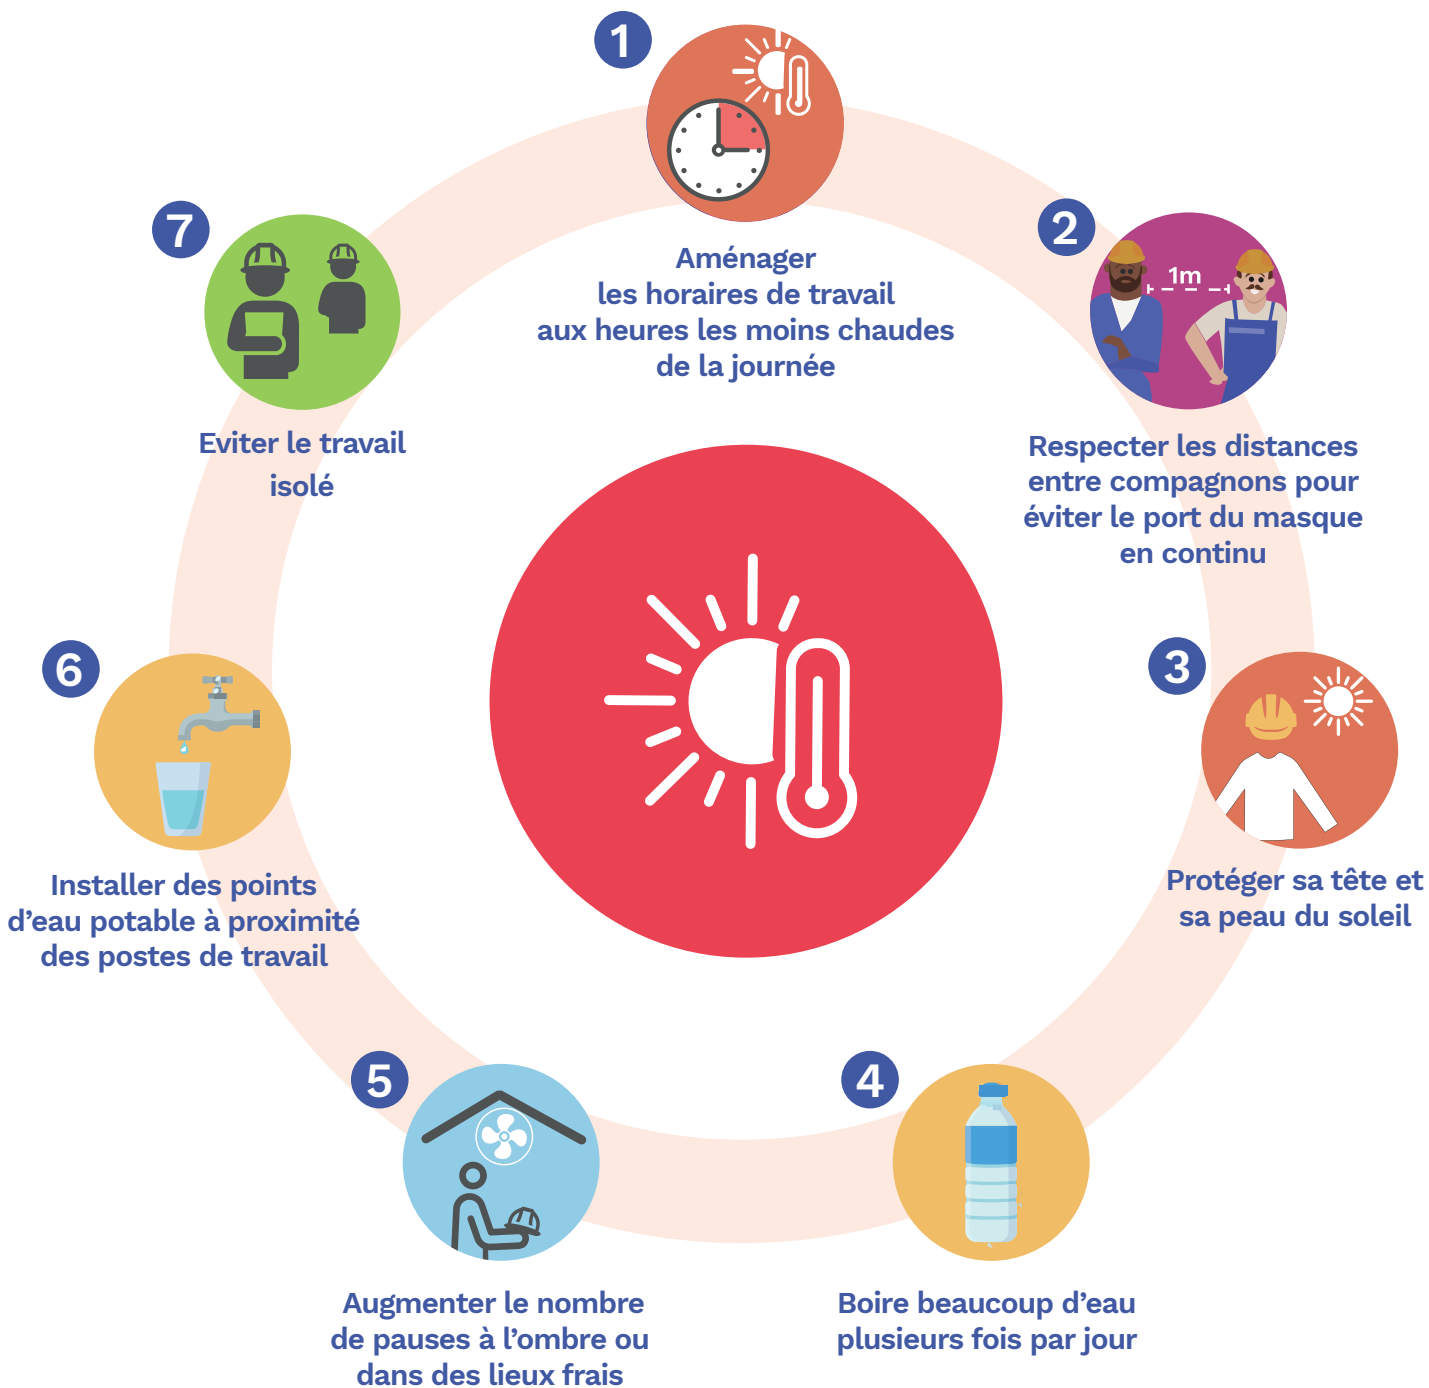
1

Aménager les horaires de travail aux heures les moins chaudes de la journée

2

1m

Respecter les distances entre compagnons pour éviter le port du masque en continu

3

Protéger sa tête et sa peau du soleil

4

Boire beaucoup d'eau plusieurs fois par jour

5

Augmenter le nombre de pauses à l'ombre ou dans des lieux frais

6

Installer des points d'eau potable à proximité des postes de travail

7

Eviter le travail isolé